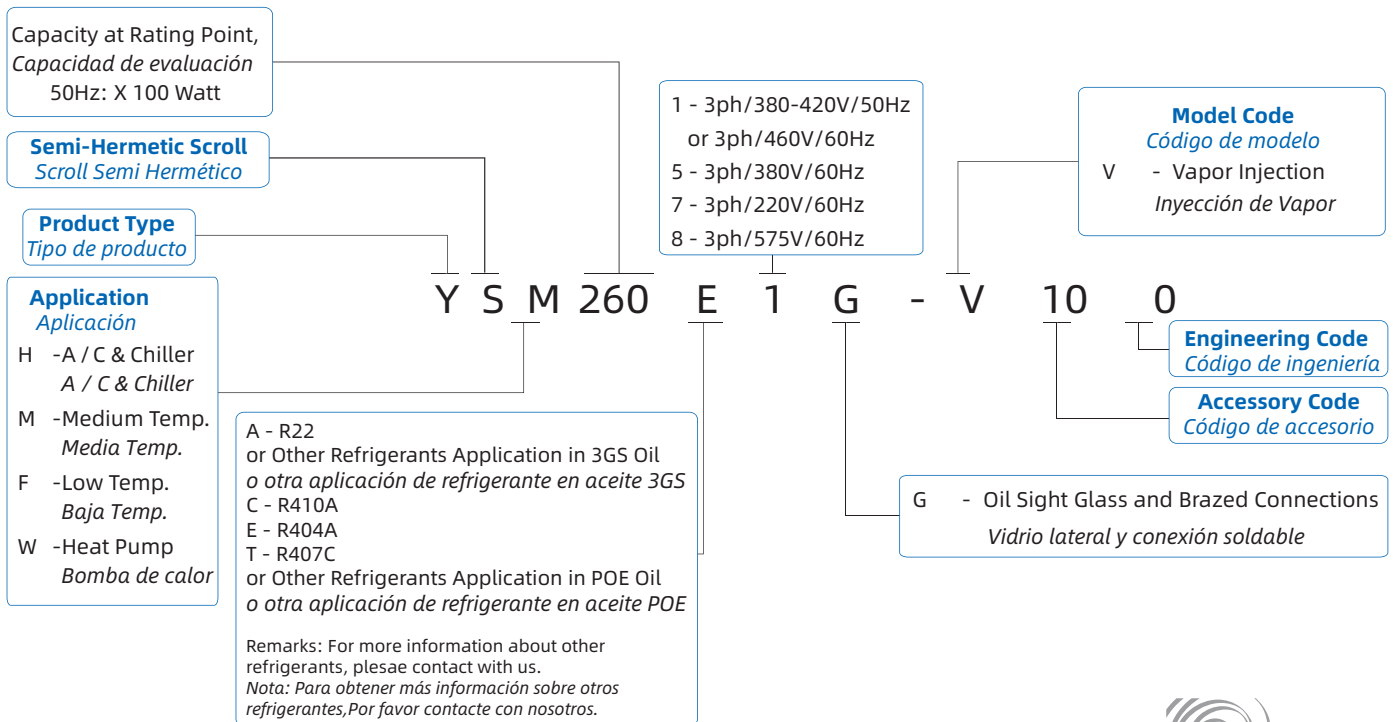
Capacity at Rating Point,
Capacidad de evaluación
50Hz: X 100 Watt

Semi-Hermetic Scroll
Scroll Semi Hermético

Product Type
Tipo de producto

Application
Aplicación
H -A / C & Chiller
A / C & Chiller
M -Medium Temp.
Media Temp.
F -Low Temp.
Baja Temp.
W -Heat Pump
Bomba de calor

1 - 3ph/380-420V/50Hz
or 3ph/460V/60Hz
5 - 3ph/380V/60Hz
7 - 3ph/220V/60Hz
8 - 3ph/575V/60Hz

Model Code
Código de modelo
V - Vapor Injection
Inyección de Vapor

Y S M 260 E 1 G - V 10 0

Engineering Code
Código de ingeniería

Accessory Code
Código de accesorio

A - R22
or Other Refrigerants Application in 3GS Oil
o otra aplicación de refrigerante en aceite 3GS
C - R410A
E - R404A
T - R407C
or Other Refrigerants Application in POE Oil
o otra aplicación de refrigerante en aceite POE

Remarks: For more information about other refrigerants, plesae contact with us.
Nota: Para obtener más información sobre otros refrigerantes,Por favor contacte con nosotros.

G - Oil Sight Glass and Brazed Connections
Vidrio lateral y conexión soldable